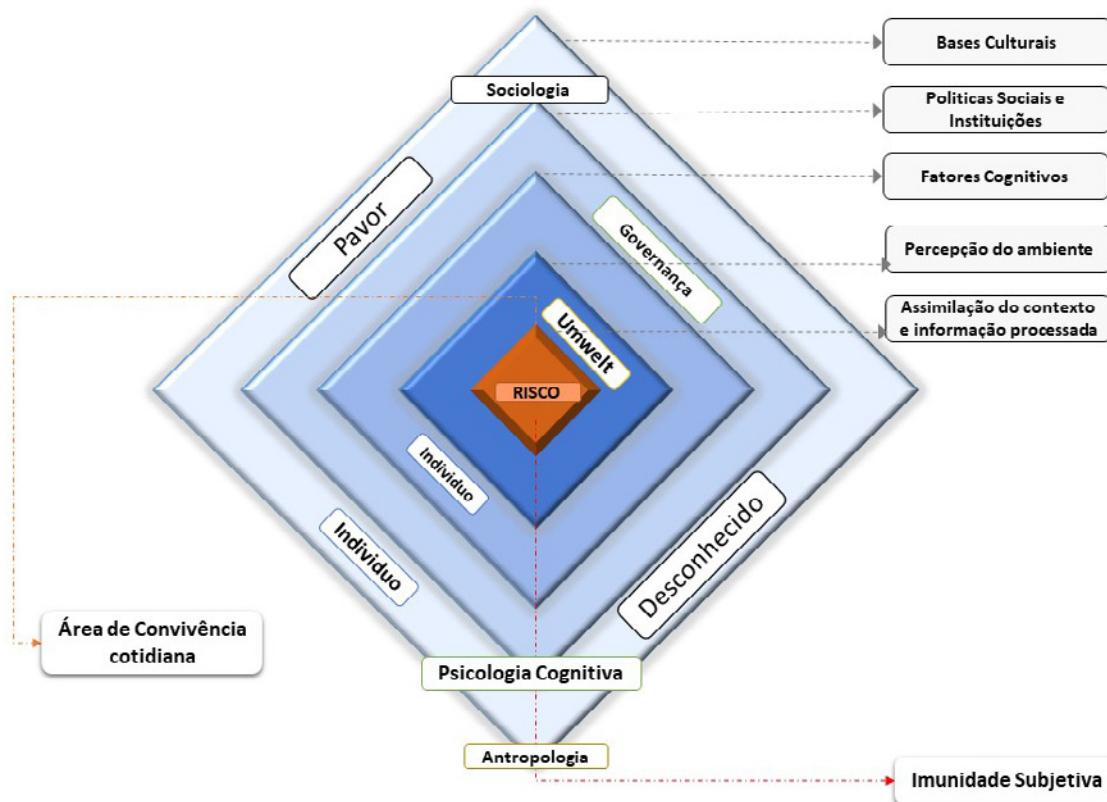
Bases Culturais

Sociologia

Politicas Sociais e Instituições

Fatores Cognitivos

Pavor

Governança

Percepção do ambiente

Umwelt

Assimilação do contexto e informação processada

RISCO

Individuo

Individuo

Desconhecido

Área de Convivência cotidiana

Psicologia Cognitiva

Antropologia

Imunidade Subjetiva